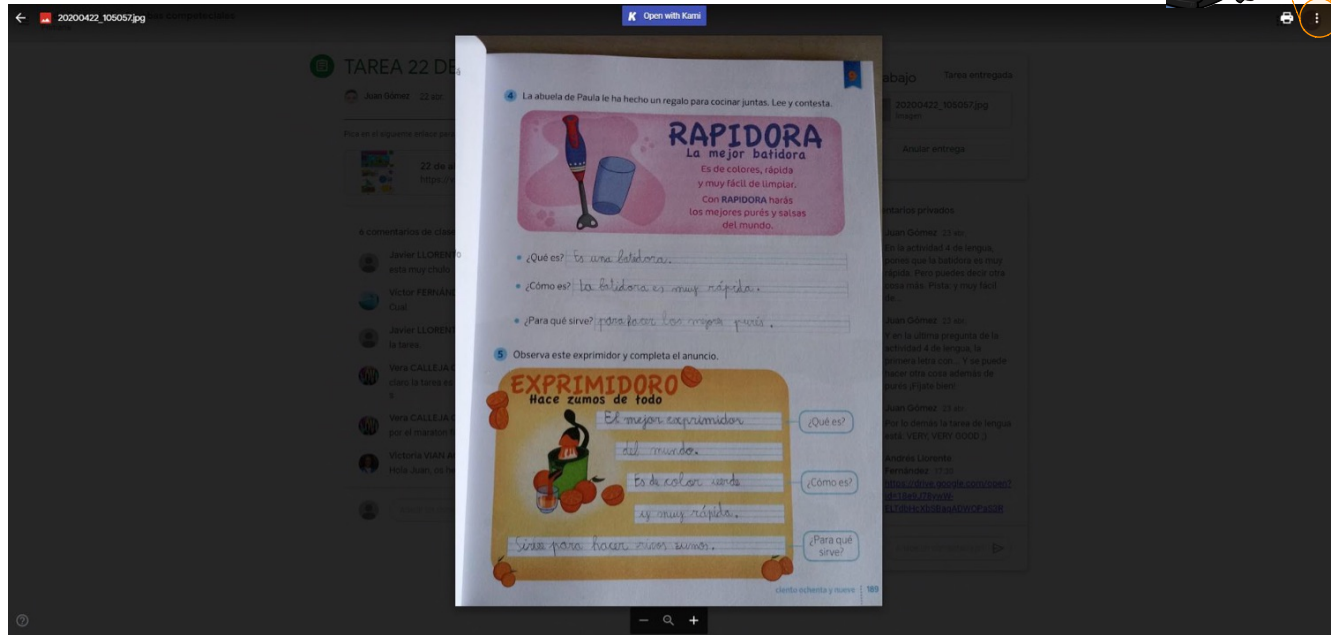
20200422_105057.jpg

Open with Kami

TAREA 22 DE

Juan Gómez 22 abr

22 de a

comentarios de clase

Javier LLORENTE
esta muy chulo

Victor FERNAND
Qual

Javier LLORENTE
la tarea

Vera CALLEJA
claro la tarea es

Vera CALLEJA
por el maraton

Victoria VIAN
Hola Juan, de

abajo

Tarea entregada

20200422_105057.jpg
Imagen

Anular entrega

entarios privados

Juan Gómez 23 abr
En la actividad 4 de lengua, pones que la batidora es muy rápida. Pero puedes decir otra cosa más. Pista: y muy fácil de...

Juan Gómez 23 abr
Y en la ultima pregunta de la actividad 4 de lengua, la primera letra con... Y se puede hacer otra cosa además de purés ¡Fíjate bien!

Juan Gómez 23 abr
Por lo demás la tarea de lengua está VERY, VERY GOOD ;)

Andrés Llorente Fernández 17:30
https://drive.google.com/open?id=1RelJ78yWW...

9

4 La abuela de Paula le ha hecho un regalo para cocinar juntas. Lee y contesta.

RAPIDORA
La mejor batidora
Es de colores, rápida y muy fácil de limpiar.
Con RAPIDORA harás los mejores purés y salsas del mundo.

• ¿Qué es? Es una batidora.

• ¿Cómo es? La batidora es muy rápida.

• ¿Para qué sirve? para hacer los mejores purés.

5 Observa este exprimidor y completa el anuncio.

EXPRIMIDORO
Hace zumos de todo

El mejor exprimidor del mundo.
¿Qué es?

Es de color verde y es muy rápido.
¿Cómo es?

Sirve para hacer ricos zumos.
¿Para qué sirve?

ciento ochenta y nueve 189